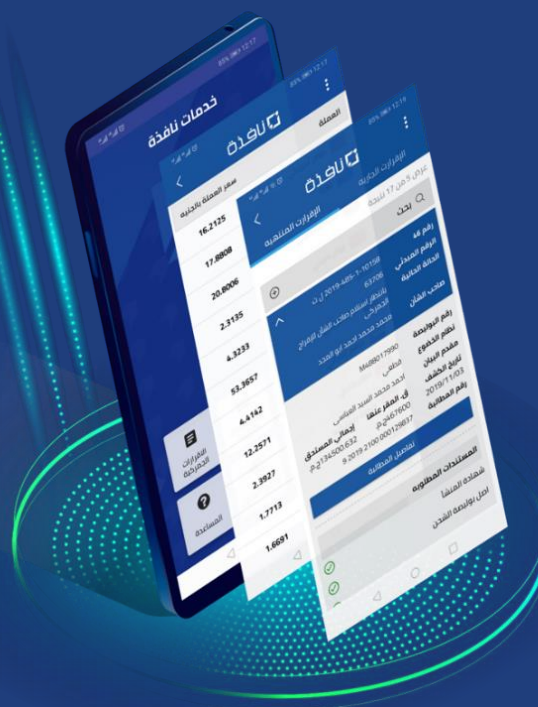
خدمات نافذة

العملة

نافذة

سعر العملة بالجنيه

16.2125
17.8808
20.8006
2.3135
6.3233
53.3657
4.4142
12.2571
2.3927
1.7713
1.6691

الإقرارات الجمركية

المساعدة

نافذة

الإقرارات الجمركية

عرض 3 من 17 نتيجة

بحث

الإقرارات المنتهية

رقم 46

الرقم المبدئي 2019-485-1-10158

الحالة الحالية 63706

صاحب الشأن بانتظار استلام صاحب الشأن للإفراج الجمركي

محمد محمد احمد ابو المجد

رقم البوليصة MAB017990

نظم الخضوع مباشر

مقدم البيان احمد محمد السيد القباني

تاريخ الكشف 2019/11/03

رقم المطالبة

إجمالي المستحق 2134500.632 ج.م

ق. المقر عنها 467600 ج.م

8-2019-2100-0001298637

تفاصيل المطالبة

المستندات المطلوبة

شهادة المنشأ

أصل بوليصة الشحن